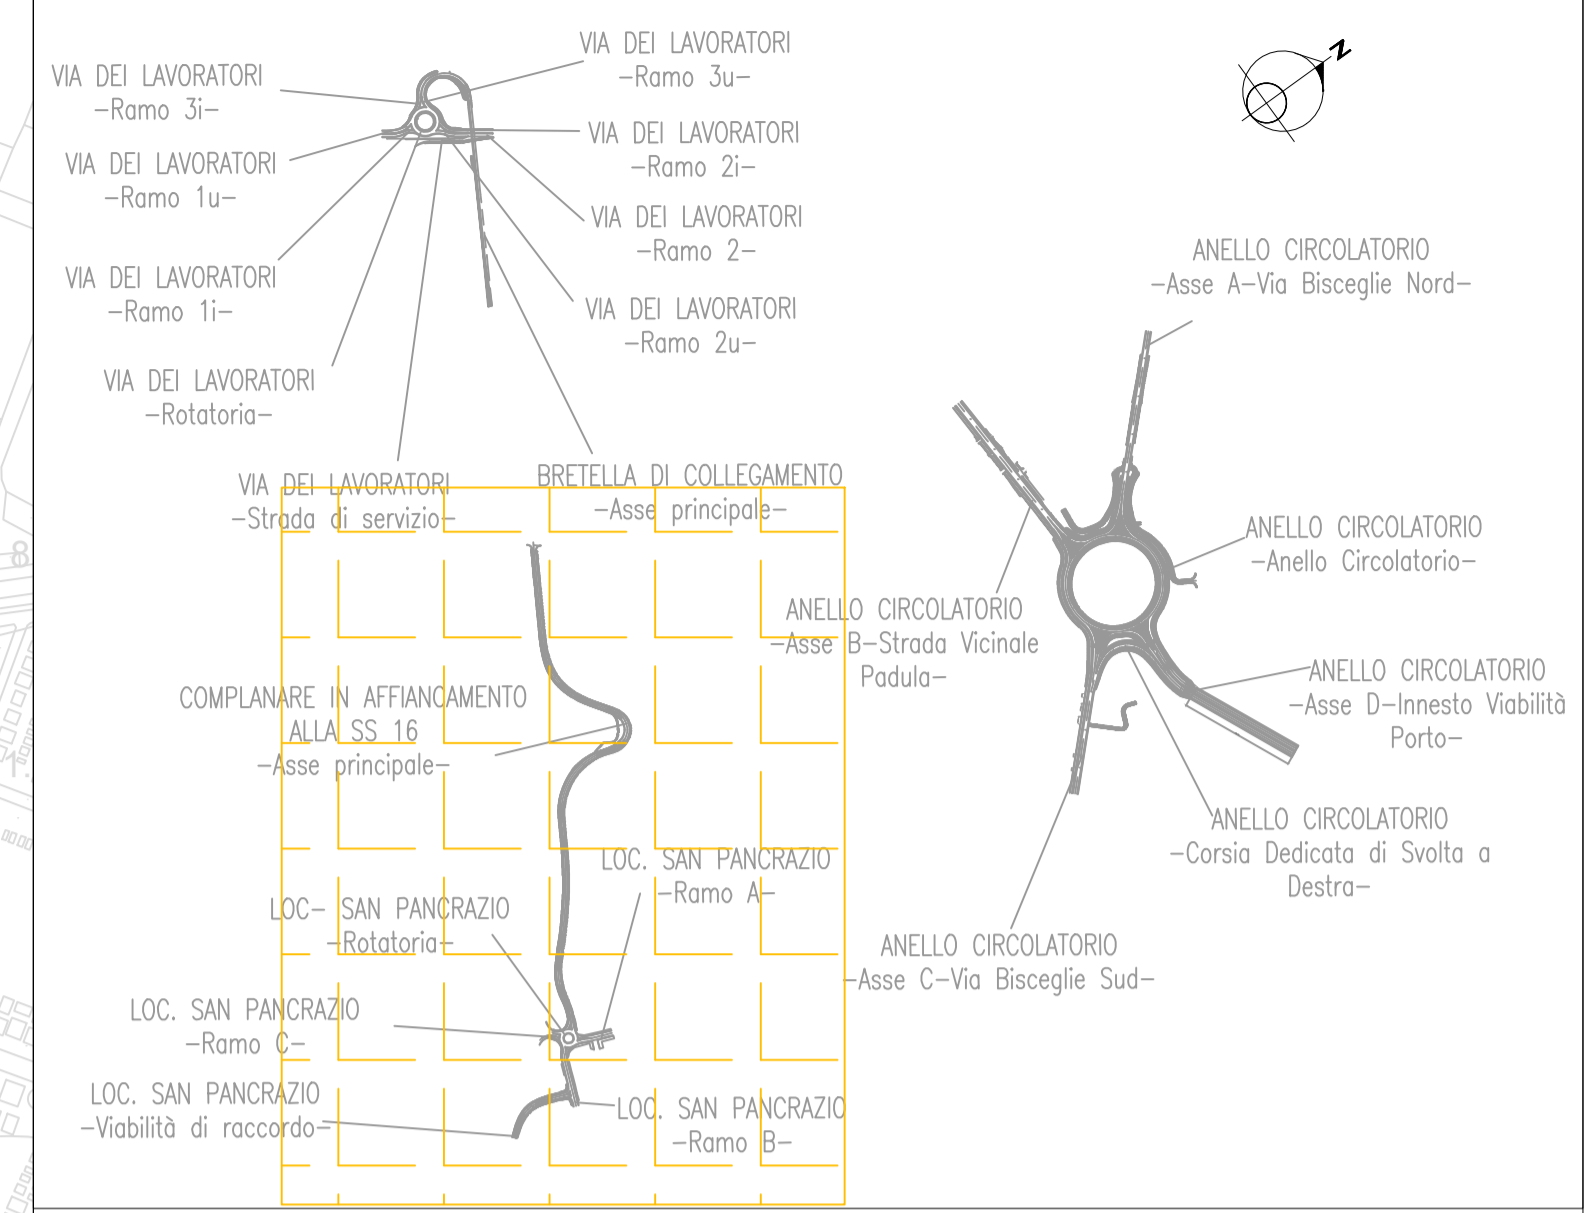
VIA DEI LAVORATORI
-Ramo 3u-

VIA DEI LAVORATORI
-Ramo 3i-

VIA DEI LAVORATORI
-Ramo 2i-

VIA DEI LAVORATORI
-Ramo 1u-

VIA DEI LAVORATORI
-Ramo 2-

VIA DEI LAVORATORI
-Ramo 1i-

VIA DEI LAVORATORI
-Ramo 2u-

VIA DEI LAVORATORI
-Rotatoria-

N

ANELLO CIRCOLATORIO
-Asse A-Via Bisceglie Nord-

VIA DEI LAVORATORI
-Strada di servizio-

BRETELLA DI COLLEGAMENTO
-Asse principale-

ANELLO CIRCOLATORIO
-Anello Circolatorio-

ANELLO CIRCOLATORIO
-Asse B-Strada Vicinale Padula-

COMPLANARE IN AFFIANCAMENTO ALLA SS 16
-Asse principale-

ANELLO CIRCOLATORIO
-Asse D-Innesto Viabilità Porto-

ANELLO CIRCOLATORIO
-Corsia Dedicata di Svolta a Destra-

LOC. SAN PANCRAZIO
-Ramo A-

LOC- SAN PANCRAZIO
-Rotatoria-

ANELLO CIRCOLATORIO
-Asse C-Via Bisceglie Sud-

LOC. SAN PANCRAZIO
-Ramo C-

LOC. SAN PANCRAZIO
-Viabilità di raccordo-

LOC. SAN PANCRAZIO
-Ramo B-